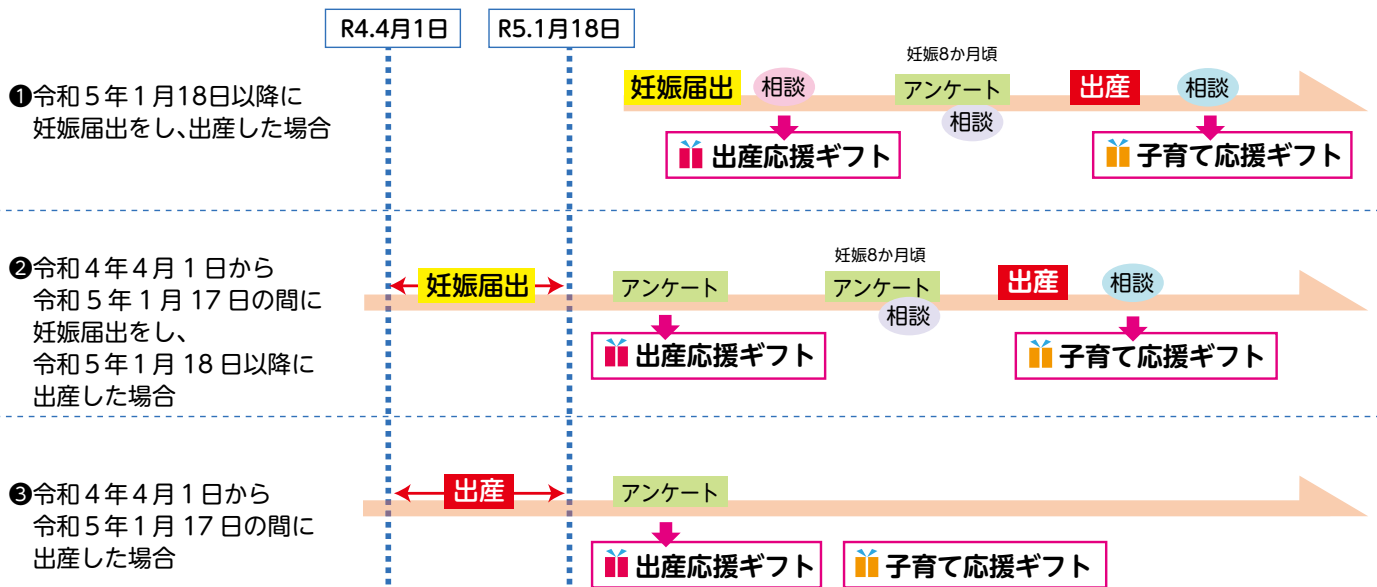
R4.4月1日

R5.1月18日

❶令和５年１月18日以降に妊娠届出をし、出産した場合

妊娠届出 相談

妊娠8か月頃

アンケート

相談

出産 相談

出産応援ギフト

子育て応援ギフト

❷令和４年４月１日から令和５年１月 17 日の間に妊娠届出をし、令和５年１月 18 日以降に出産した場合

妊娠届出

アンケート

妊娠8か月頃

アンケート

相談

出産 相談

出産応援ギフト

子育て応援ギフト

❸令和４年４月１日から令和５年１月 17 日の間に出産した場合

出産

アンケート

出産応援ギフト

子育て応援ギフト